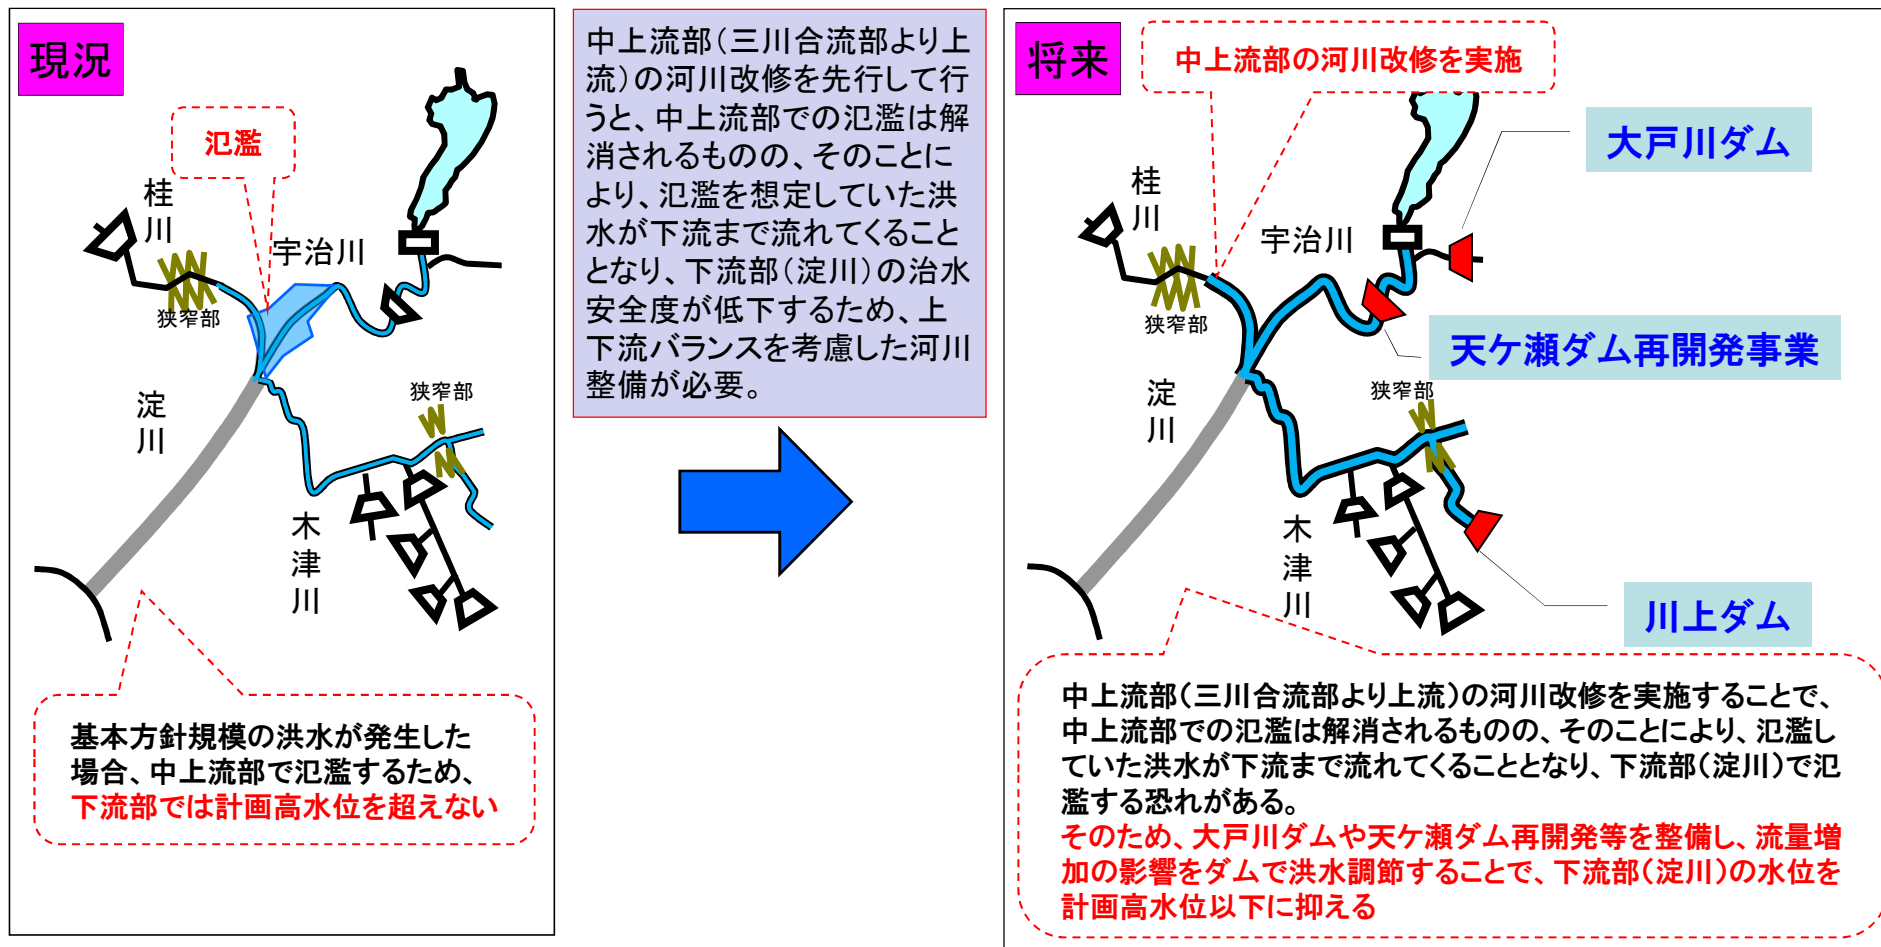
現況

氾濫

桂川

宇治川

狭窄部

淀川

狭窄部

木津川

基本方針規模の洪水が発生した場合、中上流部で氾濫するため、下流部では計画高水位を超えない

中上流部(三川合流部より上流)の河川改修を先行して行うと、中上流部での氾濫は解消されるものの、そのことにより、氾濫を想定していた洪水が下流まで流れてくることとなり、下流部(淀川)の治水安全度が低下するため、上下流バランスを考慮した河川整備が必要。

将来

中上流部の河川改修を実施

大戸川ダム

桂川

宇治川

狭窄部

天ケ瀬ダム再開発事業

淀川

狭窄部

木津川

川上ダム

中上流部(三川合流部より上流)の河川改修を実施することで、中上流部での氾濫は解消されるものの、そのことにより、氾濫していた洪水が下流まで流れてくることとなり、下流部(淀川)で氾濫する恐れがある。
そのため、大戸川ダムや天ケ瀬ダム再開発等を整備し、流量増加の影響をダムで洪水調節することで、下流部(淀川)の水位を計画高水位以下に抑える